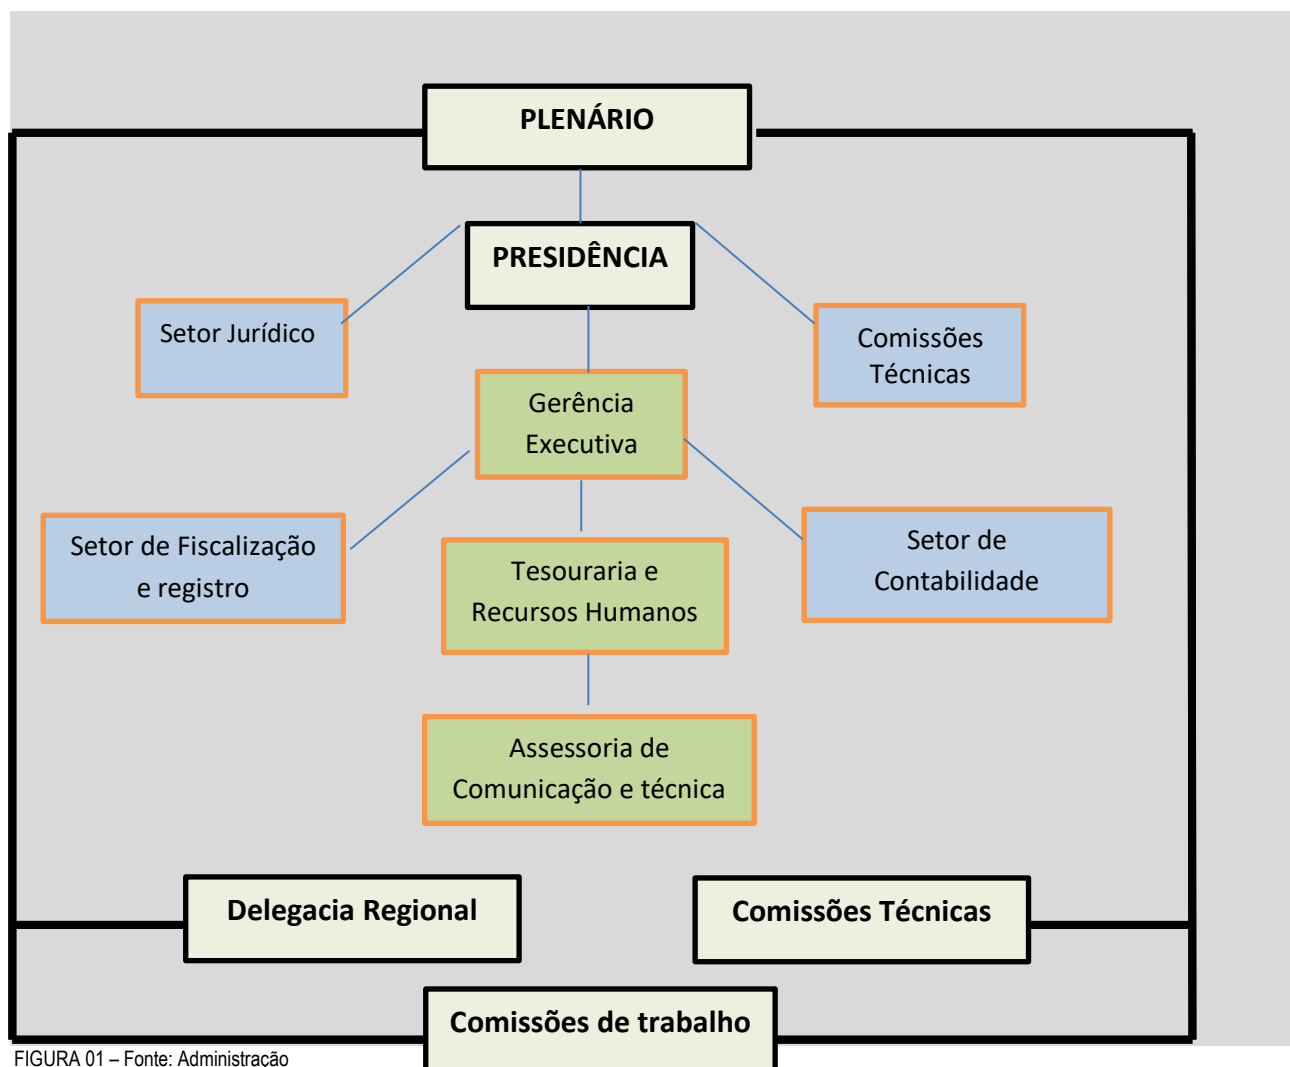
PLENÁRIO

PRESIDÊNCIA

Setor Jurídico

Comissões Técnicas

Gerência Executiva

Setor de Fiscalização e registro

Tesouraria e Recursos Humanos

Setor de Contabilidade

Assessoria de Comunicação e técnica

Delegacia Regional

Comissões Técnicas

Comissões de trabalho

FIGURA 01 – Fonte: Administração